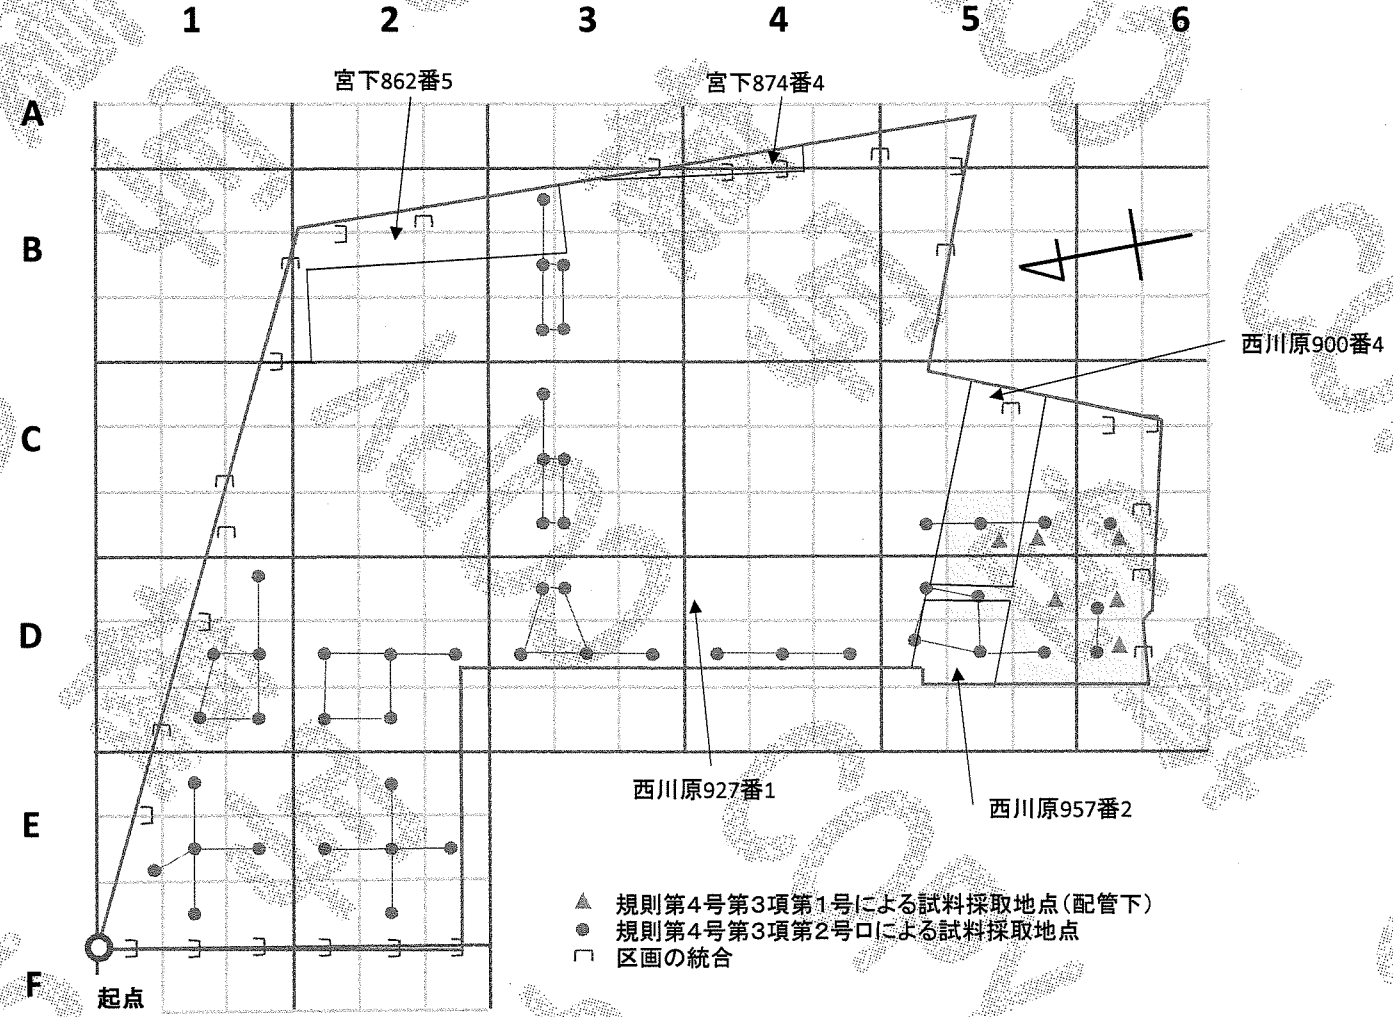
1 2 3 4 5 6

A
B
C
D
E
F

宮下862番5

宮下874番4

西川原900番4

西川原927番1

西川原957番2

起点

▲ 規則第4号第3項第1号による試料採取地点（配管下）
● 規則第4号第3項第2号ロによる試料採取地点
⊓ 区画の統合